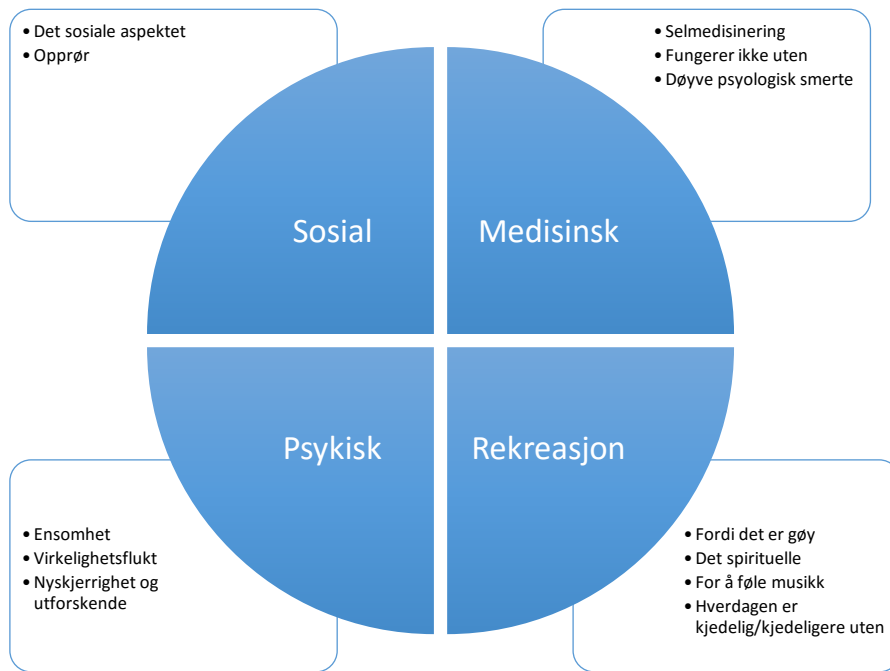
• Det sosiale aspektet
• Opprør

• Selmedisinering
• Fungerer ikke uten
• Døyve psykologisk smerte

Sosial

Medisinsk

Psykisk

Rekreasjon

• Ensomhet
• Virkelighetsflukt
• Nyskjerrighet og utforskende

• Fordi det er gøy
• Det spirituelle
• For å føle musikk
• Hverdagen er kjedelig/kjedeligere uten